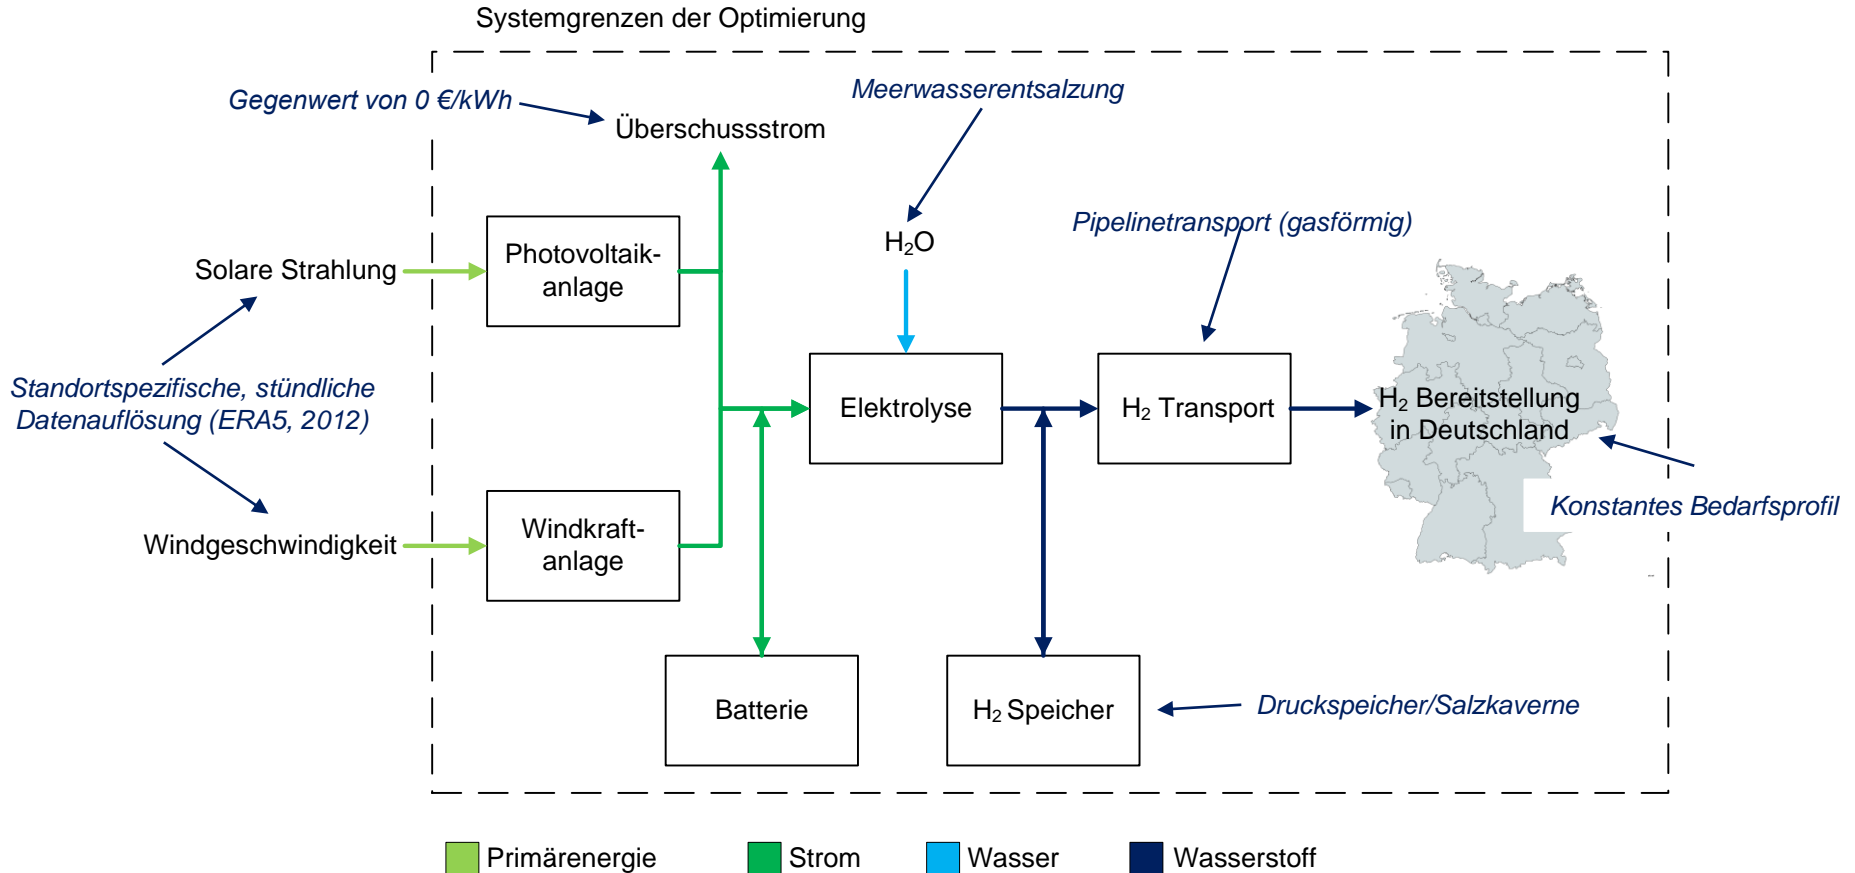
Systemgrenzen der Optimierung

Gegenwert von 0 €/kWh

Überschussstrom

Meerwasserentsalzung

$H_2O$

Pipelinetransport (gasförmig)

Solare Strahlung

Photovoltaikanlage

Standortspezifische, stündliche Datenauflösung (ERA5, 2012)

Elektrolyse

$H_2$ Transport

$H_2$ Bereitstellung in Deutschland

Konstantes Bedarfsprofil

Windgeschwindigkeit

Windkraftanlage

Batterie

$H_2$ Speicher

Druckspeicher/Salzkaverne

Primärenergie
Strom
Wasser
Wasserstoff